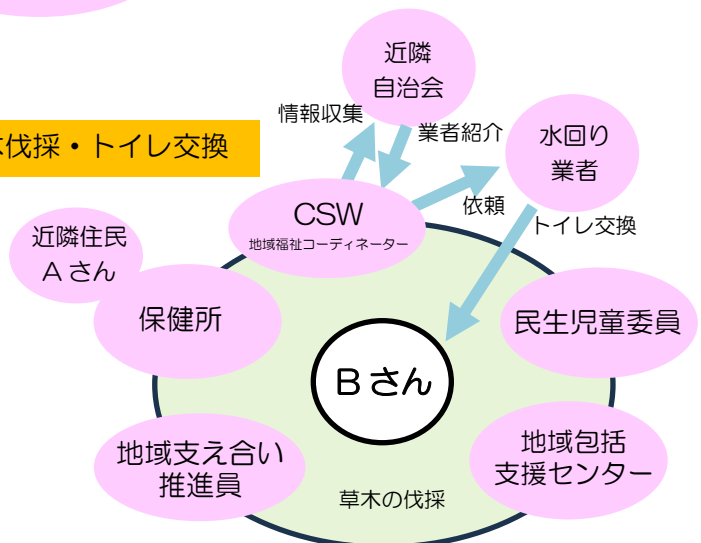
近隣
自治会

情報収集

業者紹介

水回り
業者

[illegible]伐採・トイレ交換

CSW
地域福祉コーディネーター

依頼

トイレ交換

近隣住民
Aさん

保健所

民生児童委員

Bさん

地域支え合い
推進員

地域包括
支援センター

草木の伐採